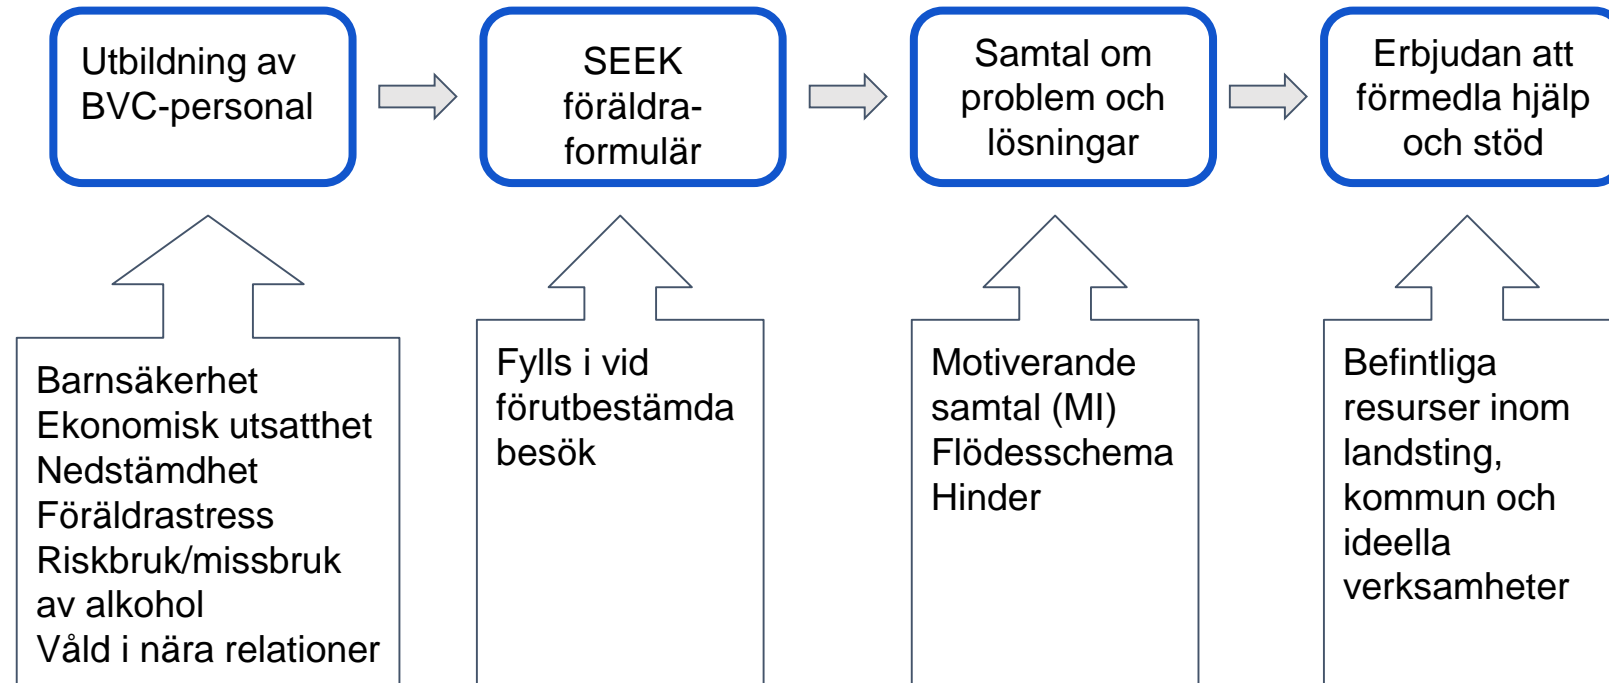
Utbildning av BVC-personal

SEEK föräldraformulär

Samtal om problem och lösningar

Erbjudan att förmedla hjälp och stöd

Barnsäkerhet
Ekonomisk utsatthet
Nedstämdhet
Föräldrastress
Riskbruk/missbruk av alkohol
Våld i nära relationer

Fylls i vid förutbestämda besök

Motiverande samtal (MI)
Flödesschema
Hinder

Befintliga resurser inom landsting, kommun och ideella verksamheter